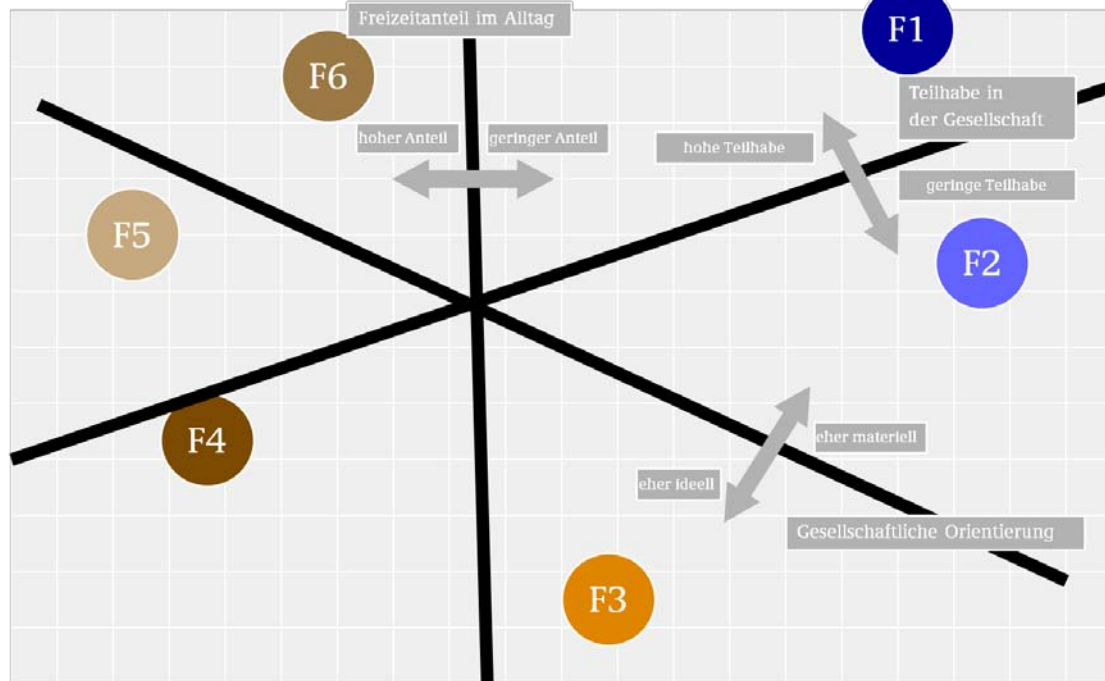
Freizeitanteil im Alltag

F1

F6

Teilhabe in der Gesellschaft

hoher Anteil

geringer Anteil

hohe Teilhabe

geringe Teilhabe

F5

F2

F4

eher materiell

eher ideell

Gesellschaftliche Orientierung

F3